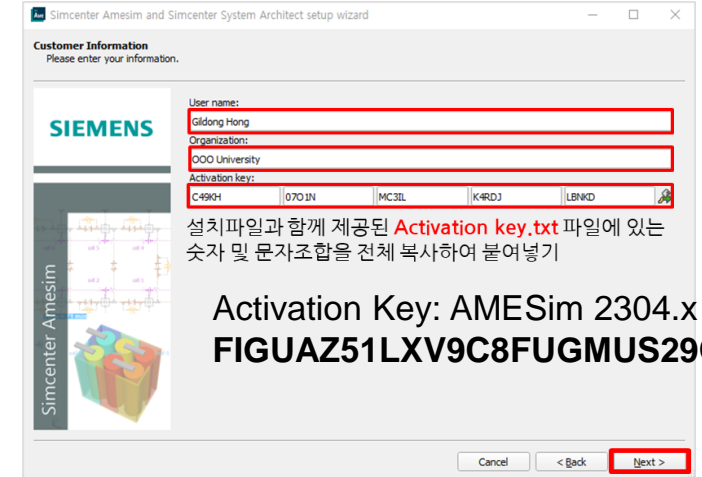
Simcenter Amesim and Simcenter System Architect setup wizard

Customer Information
Please enter your information.

SIEMENS

User name:
Gildong Hong
Organization:
OOO University
Activation key:
C49KH 07O1N MC3IL K4RDJ LBNKD

설치파일과 함께 제공된 Activation key.txt 파일에 있는 숫자 및 문자조합을 전체 복사하여 붙여넣기

Activation Key: AMESim 2304.x
FIGUAZ51LXV9C8FUGMUS29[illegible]

Simcenter Amesim

Cancel < Back Next >